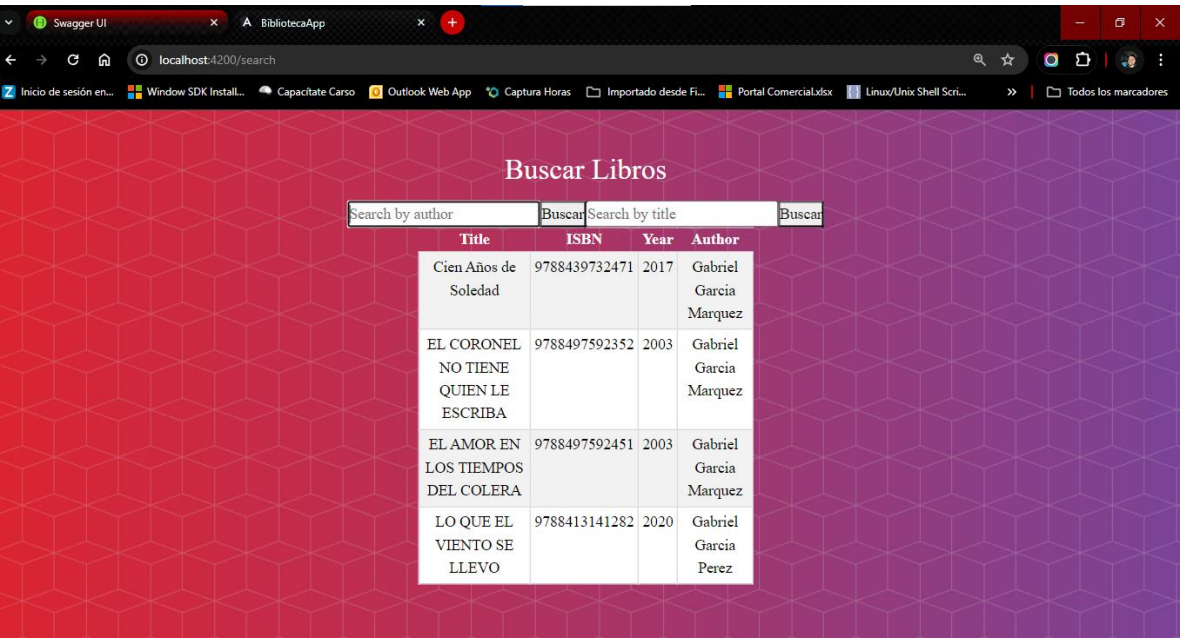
Swagger UI
BibliotecaApp
localhost:4200/search
Inicio de sesión en... Window SDK Install... Capacitate Carso Outlook Web App Captura Horas Importado desde Fi... Portal Comercial.xlsx Linux/Unix Shell Scri... Todos los marcadores

Buscar Libros

Search by author Buscar Search by title Buscar

| Title | ISBN | Year | Author |
|---|---|---|---|
| Cien Años de Soledad | 9788439732471 | 2017 | Gabriel Garcia Marquez |
| EL CORONEL NO TIENE QUIEN LE ESCRIBA | 9788497592352 | 2003 | Gabriel Garcia Marquez |
| EL AMOR EN LOS TIEMPOS DEL COLERA | 9788497592451 | 2003 | Gabriel Garcia Marquez |
| LO QUE EL VIENTO SE LLEVO | 9788413141282 | 2020 | Gabriel Garcia Perez |